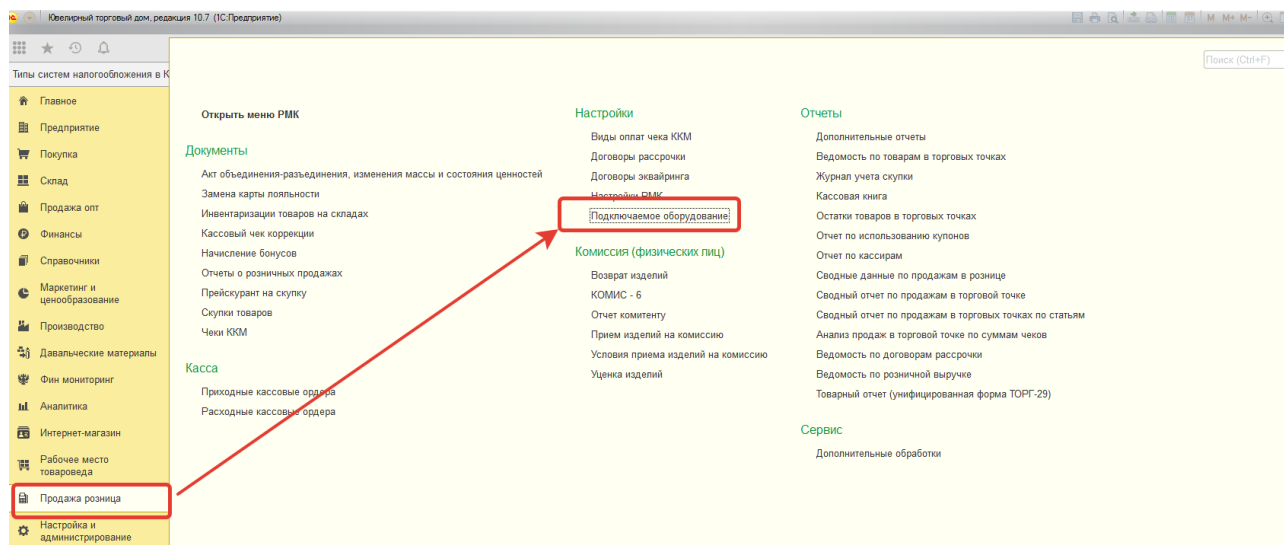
Ювелирный торговый дом, редакция 10.7 (1С:Предприятие)

M M+ M-

Типы систем налогообложения в К

Поиск (Ctrl+F)

Главное
Предприятие
Покупка
Склад
Продажа опт
Финансы
Справочники
Маркетинг и ценообразование
Производство
Давальческие материалы
Фин мониторинг
Аналитика
Интернет-магазин
Рабочее место товароведа
Продажа розница
Настройка и администрирование

Открыть меню РМК

Документы
Акт объединения-разъединения, изменения массы и состояния ценностей
Замена карты лояльности
Инвентаризации товаров на складах
Кассовый чек коррекции
Начисление бонусов
Отчеты о розничных продажах
Прейскурант на скупку
Скупки товаров
Чеки ККМ

Касса
Приходные кассовые ордера
Расходные кассовые ордера

Настройки
Виды оплат чека ККМ
Договоры рассрочки
Договоры эквайринга
Настройки РМК
Подключаемое оборудование

Комиссия (физических лиц)
Возврат изделий
КОМИС - 6
Отчет комитенту
Прием изделий на комиссию
Условия приема изделий на комиссию
Уценка изделий

Отчеты
Дополнительные отчеты
Ведомость по товарам в торговых точках
Журнал учета скупки
Кассовая книга
Остатки товаров в торговых точках
Отчет по использованию купонов
Отчет по кассирам
Сводные данные по продажам в рознице
Сводный отчет по продажам в торговой точке
Сводный отчет по продажам в торговых точках по статьям
Анализ продаж в торговой точке по суммам чеков
Ведомость по договорам рассрочки
Ведомость по розничной выручке
Товарный отчет (унифицированная форма ТОРГ-29)

Сервис
Дополнительные обработки